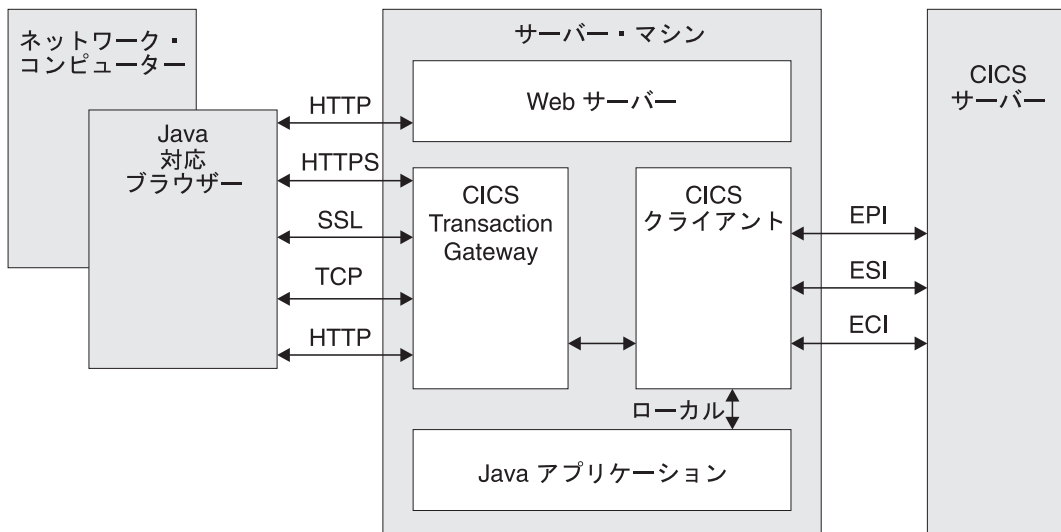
ネットワーク・コンピューター

Java 対応 ブラウザー

HTTP

HTTPS

SSL

TCP

HTTP

サーバー・マシン

Web サーバー

CICS Transaction Gateway

CICS クライアント

ローカル

Java アプリケーション

EPI

ESI

ECI

CICS サーバー